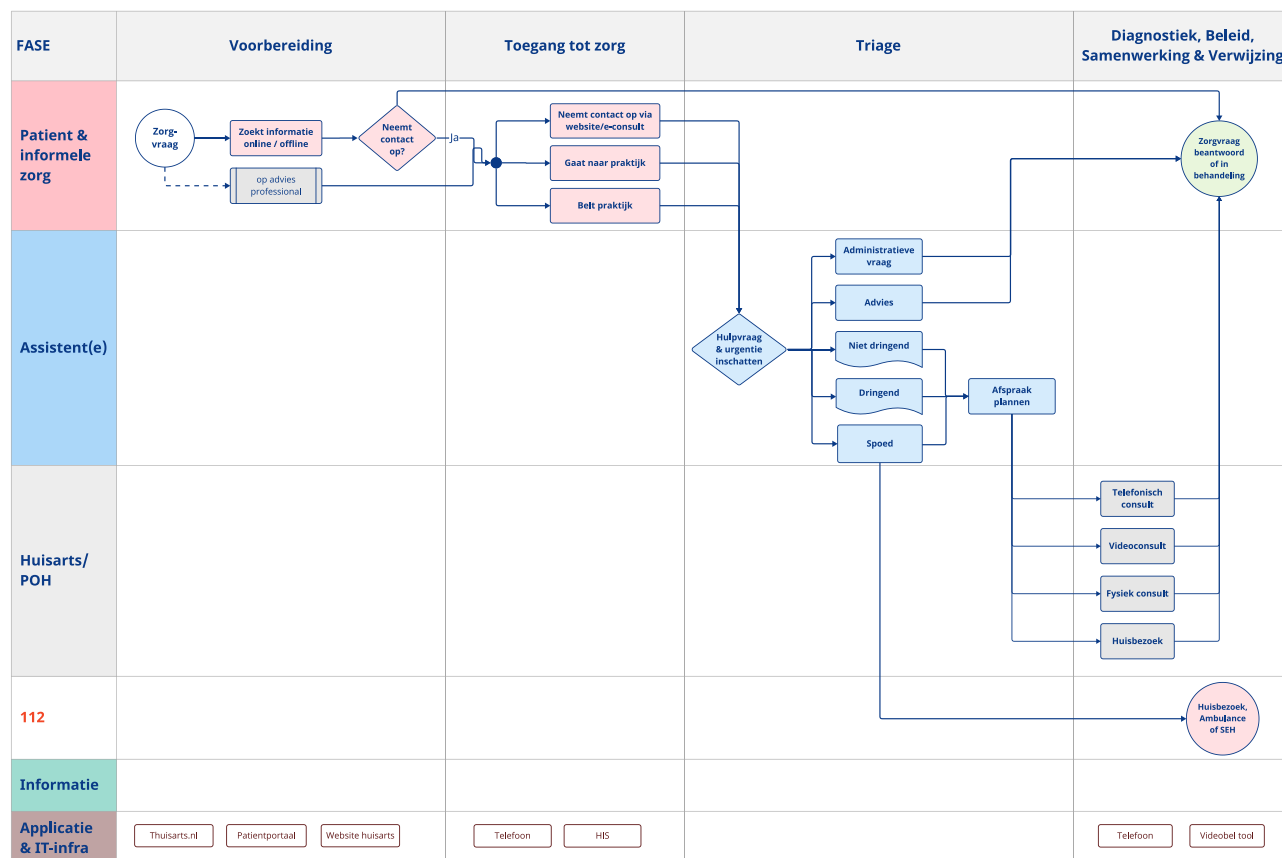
FASE

Voorbereiding

Toegang tot zorg

Triage

Diagnostiek, Beleid, Samenwerking & Verwijzing

Patient & informele zorg

Zorg-vraag

Zoekt informatie online / offline

Neemt contact op?

Ja

op advies professional

Neemt contact op via website/e-consult

Gaat naar praktijk

Belt praktijk

Zorgvraag beantwoord of in behandeling

Assistent(e)

Hulpvraag & urgentie inschatten

Administratieve vraag

Advies

Niet dringend

Dringend

Spoed

Afspraak plannen

Huisarts/ POH

Telefonisch consult

Videoconsult

Fysiek consult

Huisbezoek

112

Huisbezoek, Ambulance of SEH

Informatie

Applicatie & IT-infra

Thuisarts.nl

Patientportaal

Website huisarts

Telefoon

HIS

Telefoon

Videobel tool